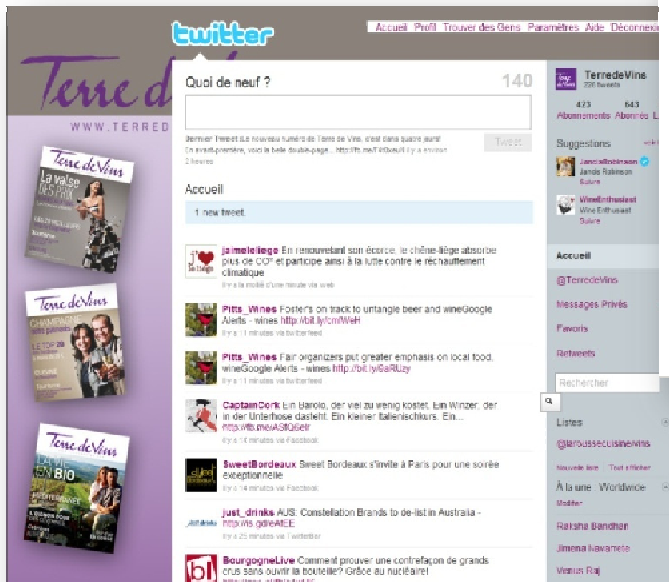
twitter

Accueil Profil Trouver des Gens Paramètres Aide Déconnexion

Terre de

WWW.TERRED

Terre de Vins

La valse

Terre de Vins

CHAMPAGNE

Terre de Vins

EN BIO

Quoi de neuf ?

140

Dernier Tweet: Le nouveau numéro de Terre de Vins, c'est dans toute sure! En avant-première, voici la belle double-page... http://fb.me/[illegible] il y a environ 2 heures

Tweet

Accueil

1 new tweet

jaimeleliege En renouvelant son écorce, le chêne-liège absorbe plus de $CO^2$ et participe ainsi à la lutte contre le réchauffement climatique
il y a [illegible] via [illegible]

Pitts_Wines Fosters on track to untangle beer and wineGoogle Alerts - wines http://bit.ly/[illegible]
il y a 11 minutes via twitterfeed

Pitts_Wines Fair organizers put greater emphasis on local food, wineGoogle Alerts - wines http://bit.ly/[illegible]
il y a 11 minutes via twitterfeed

CaptainDork Ein Barolo, der viel zu wenig kostet. Ein Winzer, der in der Unterhose dasteht. Ein kleiner Italienischkurs. Ein... http://fb.me/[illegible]
il y a 14 minutes via Facebook

SweetBordeaux Sweet Bordeaux s'invite à Paris pour une soirée exceptionnelle
il y a 14 minutes via Facebook

just_drinks AUS: Constellation Brands to de-list in Australia - http://is.gd/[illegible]
il y a 25 minutes via Twitterfeed

BourgogneLive Comment prouver une contrefaçon de grands crus sans ouvrir la bouteille? Grâce au nucléaire!

TerredeVins
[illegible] tweets
423 Abonnements 643 Abonnés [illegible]

Suggestions
JancisRobinson
Jancis Robinson
Suivre

WineEnthusiast
Wine Enthusiast
Suivre

Accueil
@TerredeVins
Messages Privés
Favoris
Retweets

Rechercher

Listes
@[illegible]/vins
Nouvelle liste Tout afficher

À la une Worldwide
Modifier

Rakhsha Bandhan
Jimena Navarrete
Venus Raj